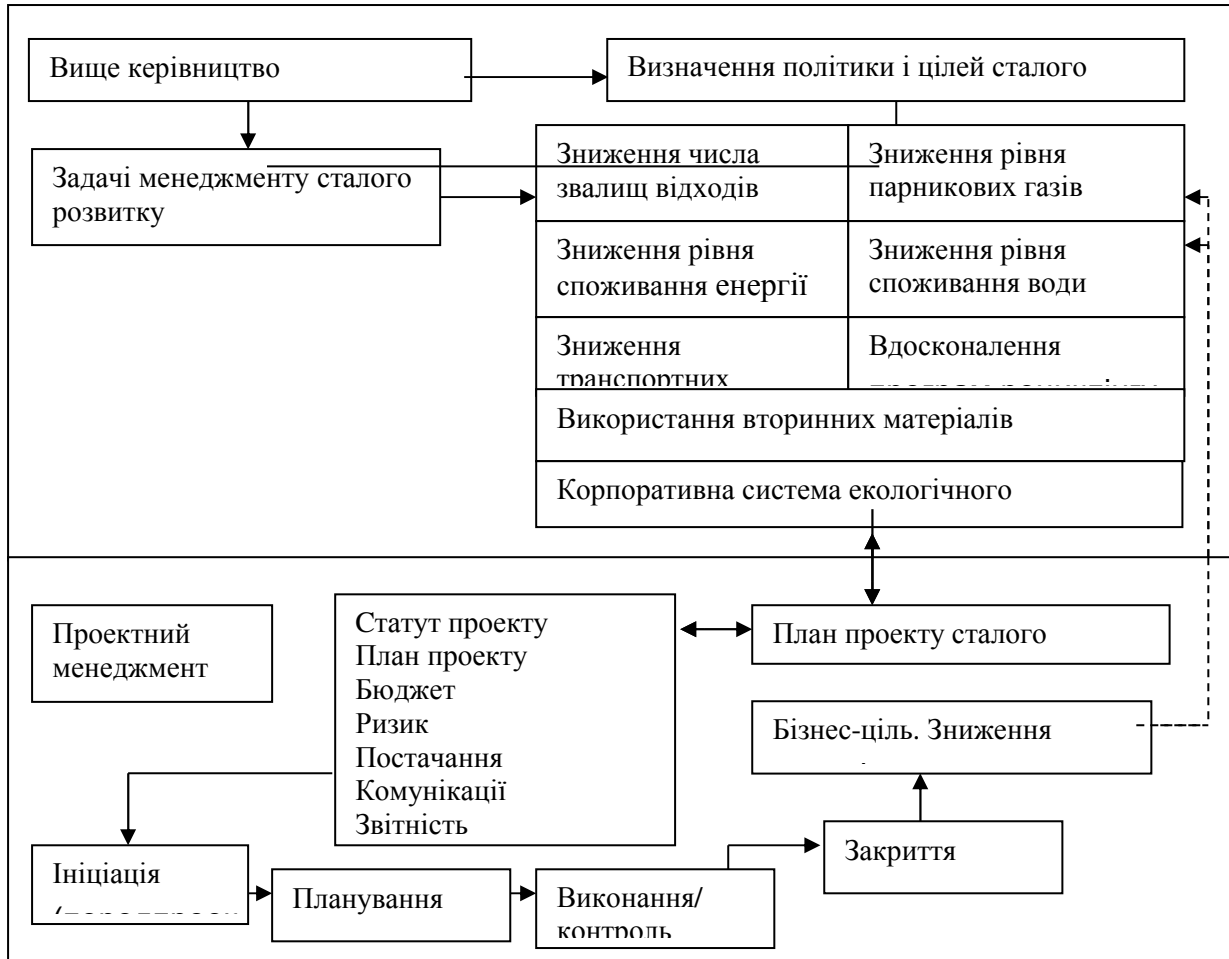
Вище керівництво

Визначення політики і цілей сталого

Задачі менеджменту сталого розвитку

Зниження числа звалищ відходів

Зниження рівня парникових газів

Зниження рівня споживання енергії

Зниження рівня споживання води

Зниження транспортних

Вдосконалення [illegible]

Використання вторинних матеріалів

Корпоративна система екологічного

Проектний менеджмент

Статут проекту
План проекту
Бюджет
Ризик
Постачання
Комунікації
Звітність

План проекту сталого

Бізнес-ціль. Зниження

Ініціація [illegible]

Планування

Виконання/ контроль

Закриття